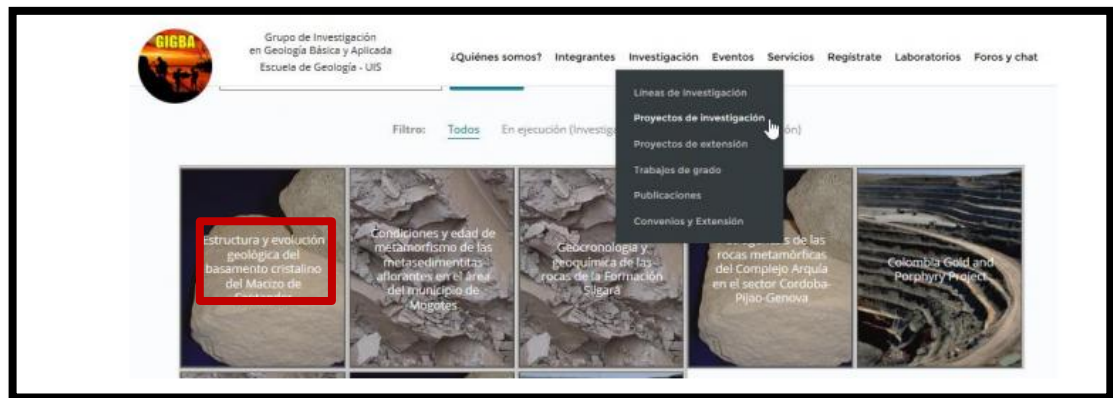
GIGBA

Grupo de Investigación en Geología Básica y Aplicada
Escuela de Geología - UIS

¿Quiénes somos? Integrantes Investigación Eventos Servicios Regístrate Laboratorios Foros y chat

Líneas de investigación
Proyectos de investigación
Proyectos de extensión
Trabajos de grado
Publicaciones
Convenios y Extensión

Filtro: Todos En ejecución (Investig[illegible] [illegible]ión)

Estructura y evolución geológica del basamento cristalino del Macizo de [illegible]

Condiciones y edad de metamorfismo de las metasedimentitas aflorantes en el área del municipio de Mogotes

Geocronología y geoquímica de las rocas de la Formación Silgará

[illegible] de las rocas metamórficas del Complejo Arquía en el sector Cordoba-Pijao-Genova

Colombia Gold and Porphyry Project